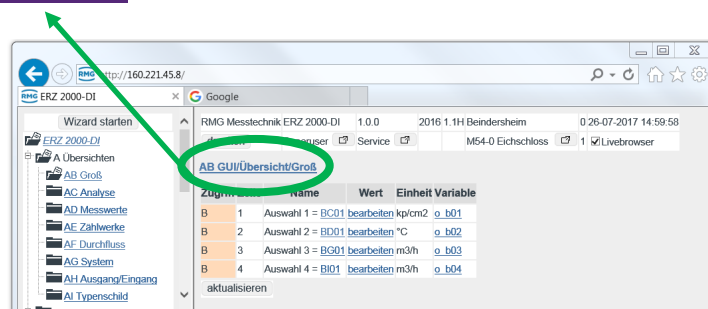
http://160.221.45.8/

ERZ 2000-DI

Google

Wizard starten

ERZ 2000-DI

A Übersichten

AB Groß

AC Analyse

AD Messwerte

AE Zählwerke

AF Durchfluss

AG System

AH Ausgang/Eingang

AI Typenschild

RMG Messtechnik ERZ 2000-DI 1.0.0 2016 1.1H Beindersheim 0 26-07-2017 14:59:58

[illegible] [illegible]owser Service M54-0 Eichschloss 1 Livebrowser

AB GUI/Übersicht/Groß

| Zugr. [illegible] | Name | Wert | Einheit | Variable |
|---|---|---|---|---|
| B | 1 | Auswahl 1 = BC01 | bearbeiten | kp/cm2 | o_b01 |
| B | 2 | Auswahl 2 = BD01 | bearbeiten | °C | o_b02 |
| B | 3 | Auswahl 3 = BG01 | bearbeiten | m3/h | o_b03 |
| B | 4 | Auswahl 4 = BI01 | bearbeiten | m3/h | o_b04 |

aktualisieren